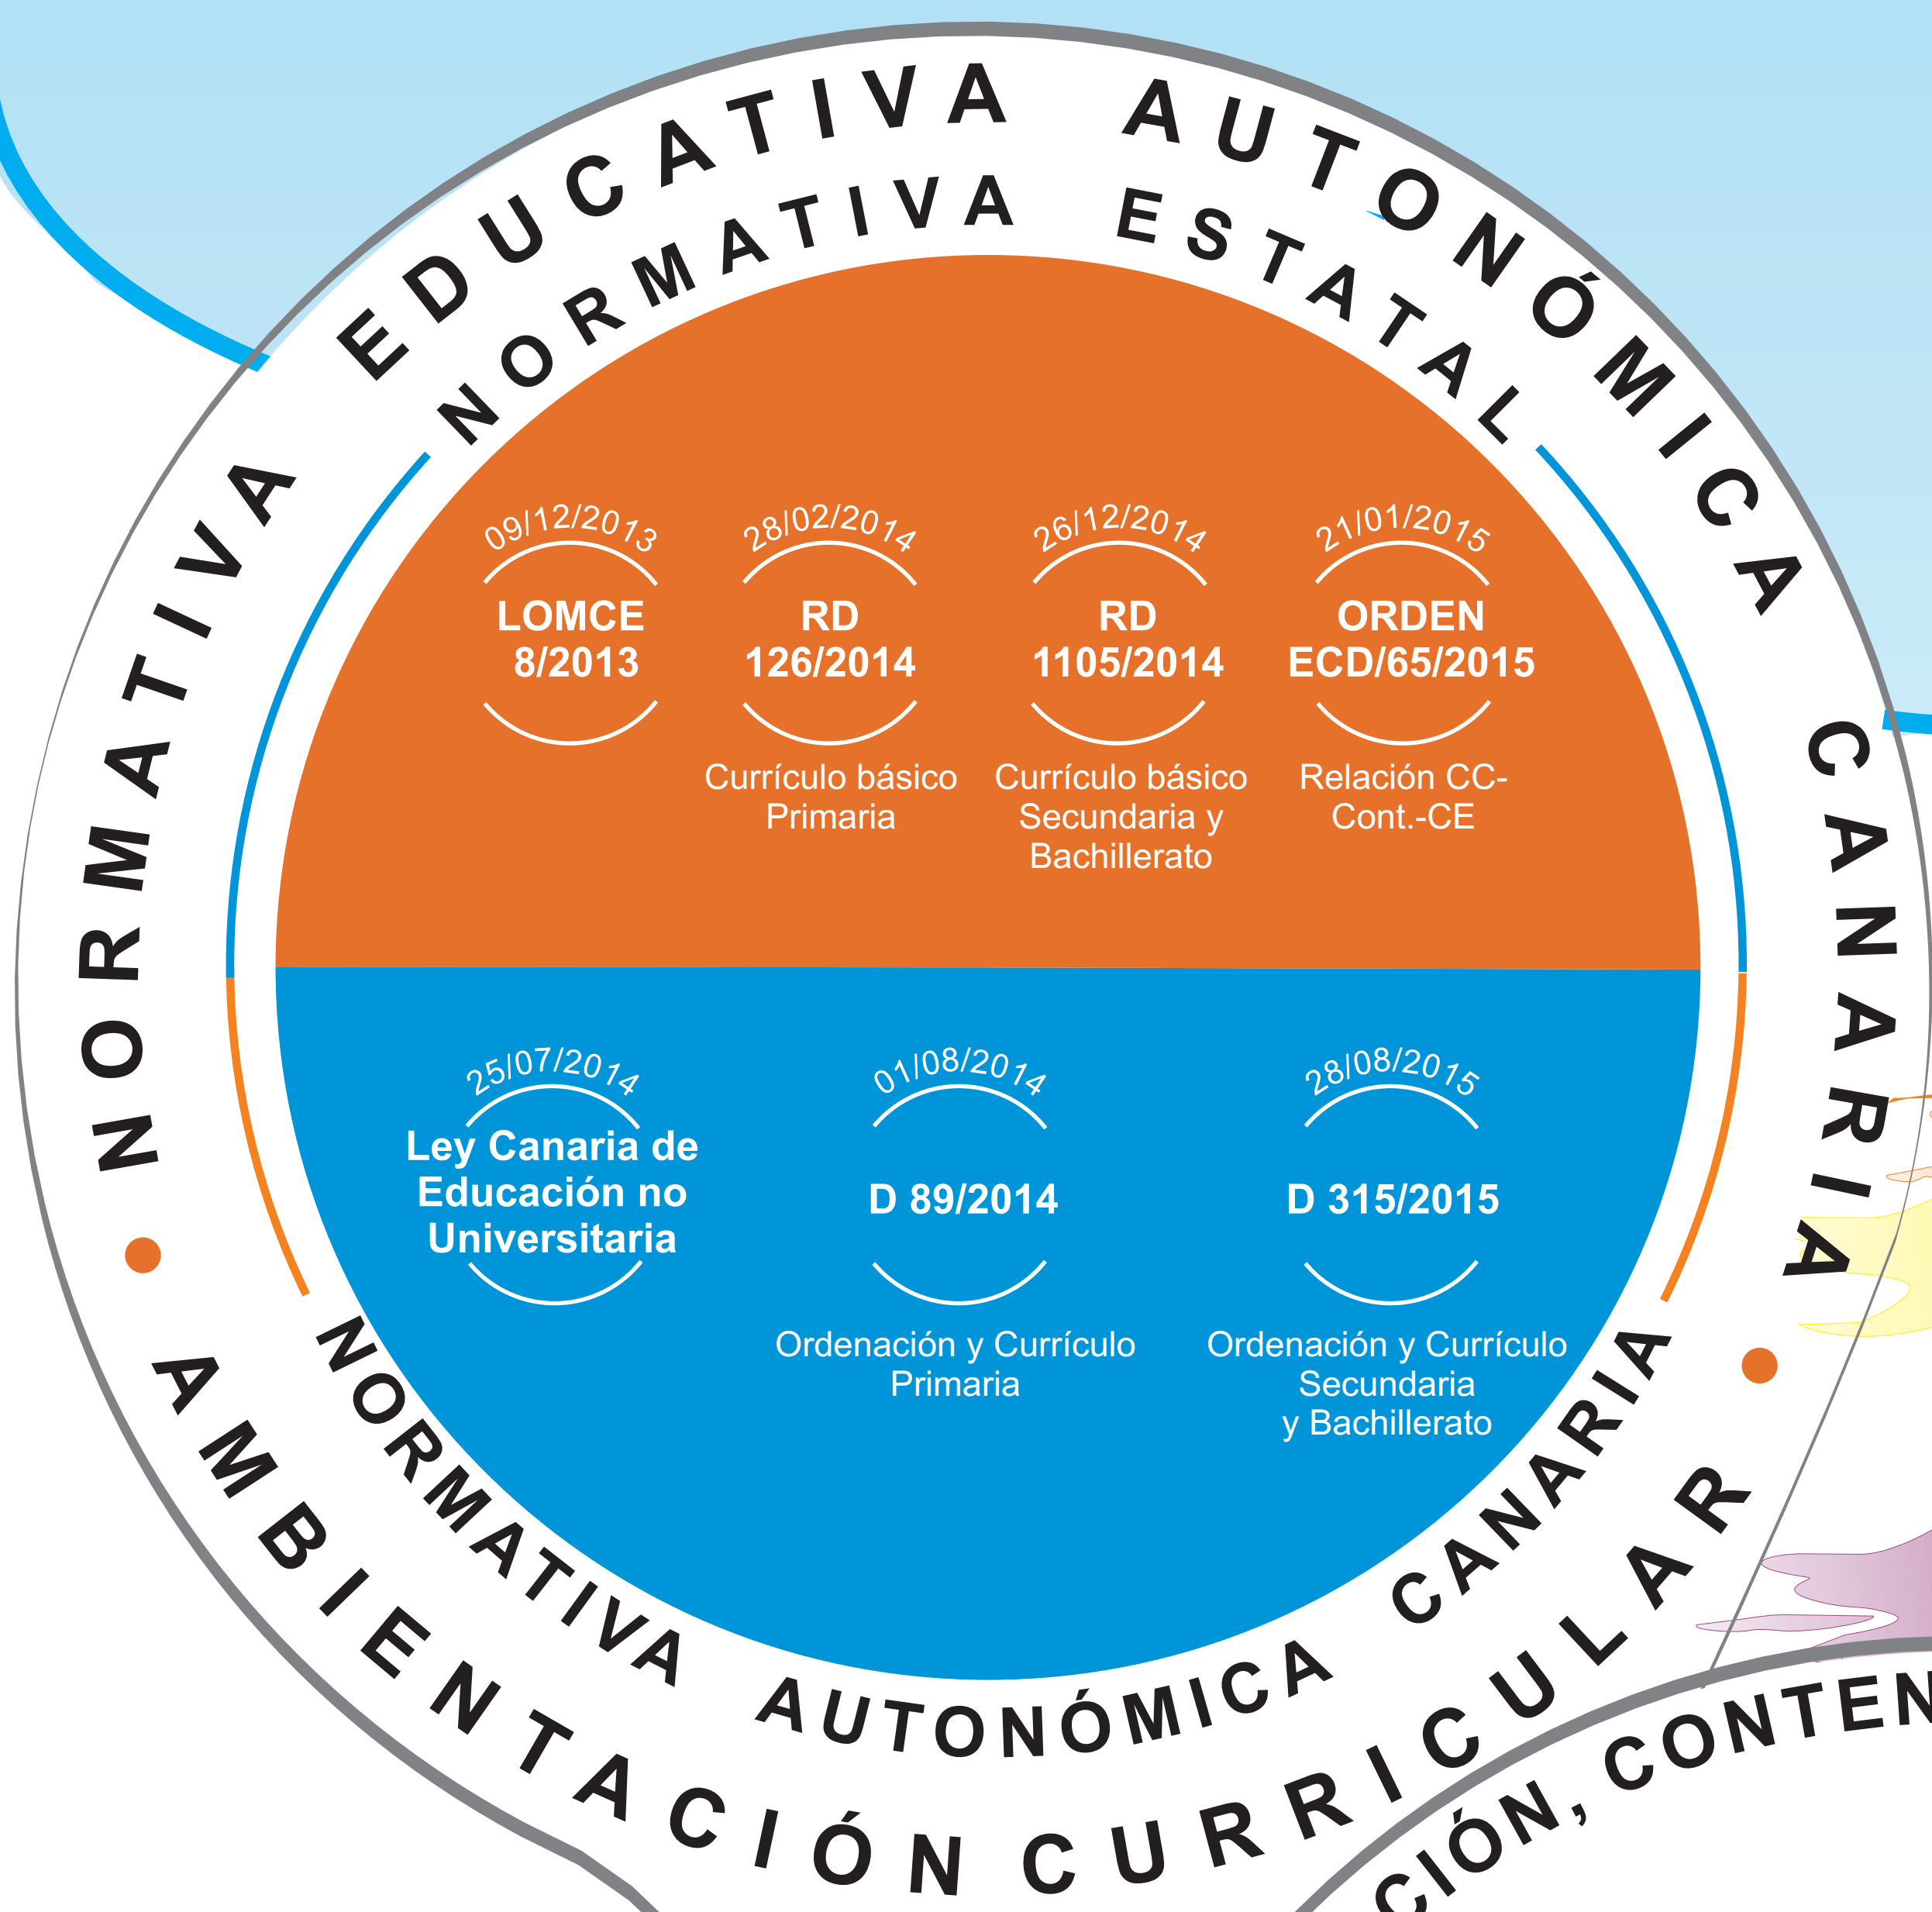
NORMATIVA EDUCATIVA AUTONÓMICA CANARIA

NORMATIVA ESTATAL

09/12/2013
LOMCE 8/2013

28/02/2014
RD 126/2014
Currículo básico Primaria

26/12/2014
RD 1105/2014
Currículo básico Secundaria y Bachillerato

21/01/2015
ORDEN ECD/65/2015
Relación CC-Cont.-CE

25/07/2014
Ley Canaria de Educación no Universitaria

01/08/2014
D 89/2014
Ordenación y Currículo Primaria

28/08/2015
D 315/2015
Ordenación y Currículo Secundaria y Bachillerato

NORMATIVA AUTONÓMICA CANARIA

AMBIENTACIÓN CURRICULAR

CIÓN, CONTEN